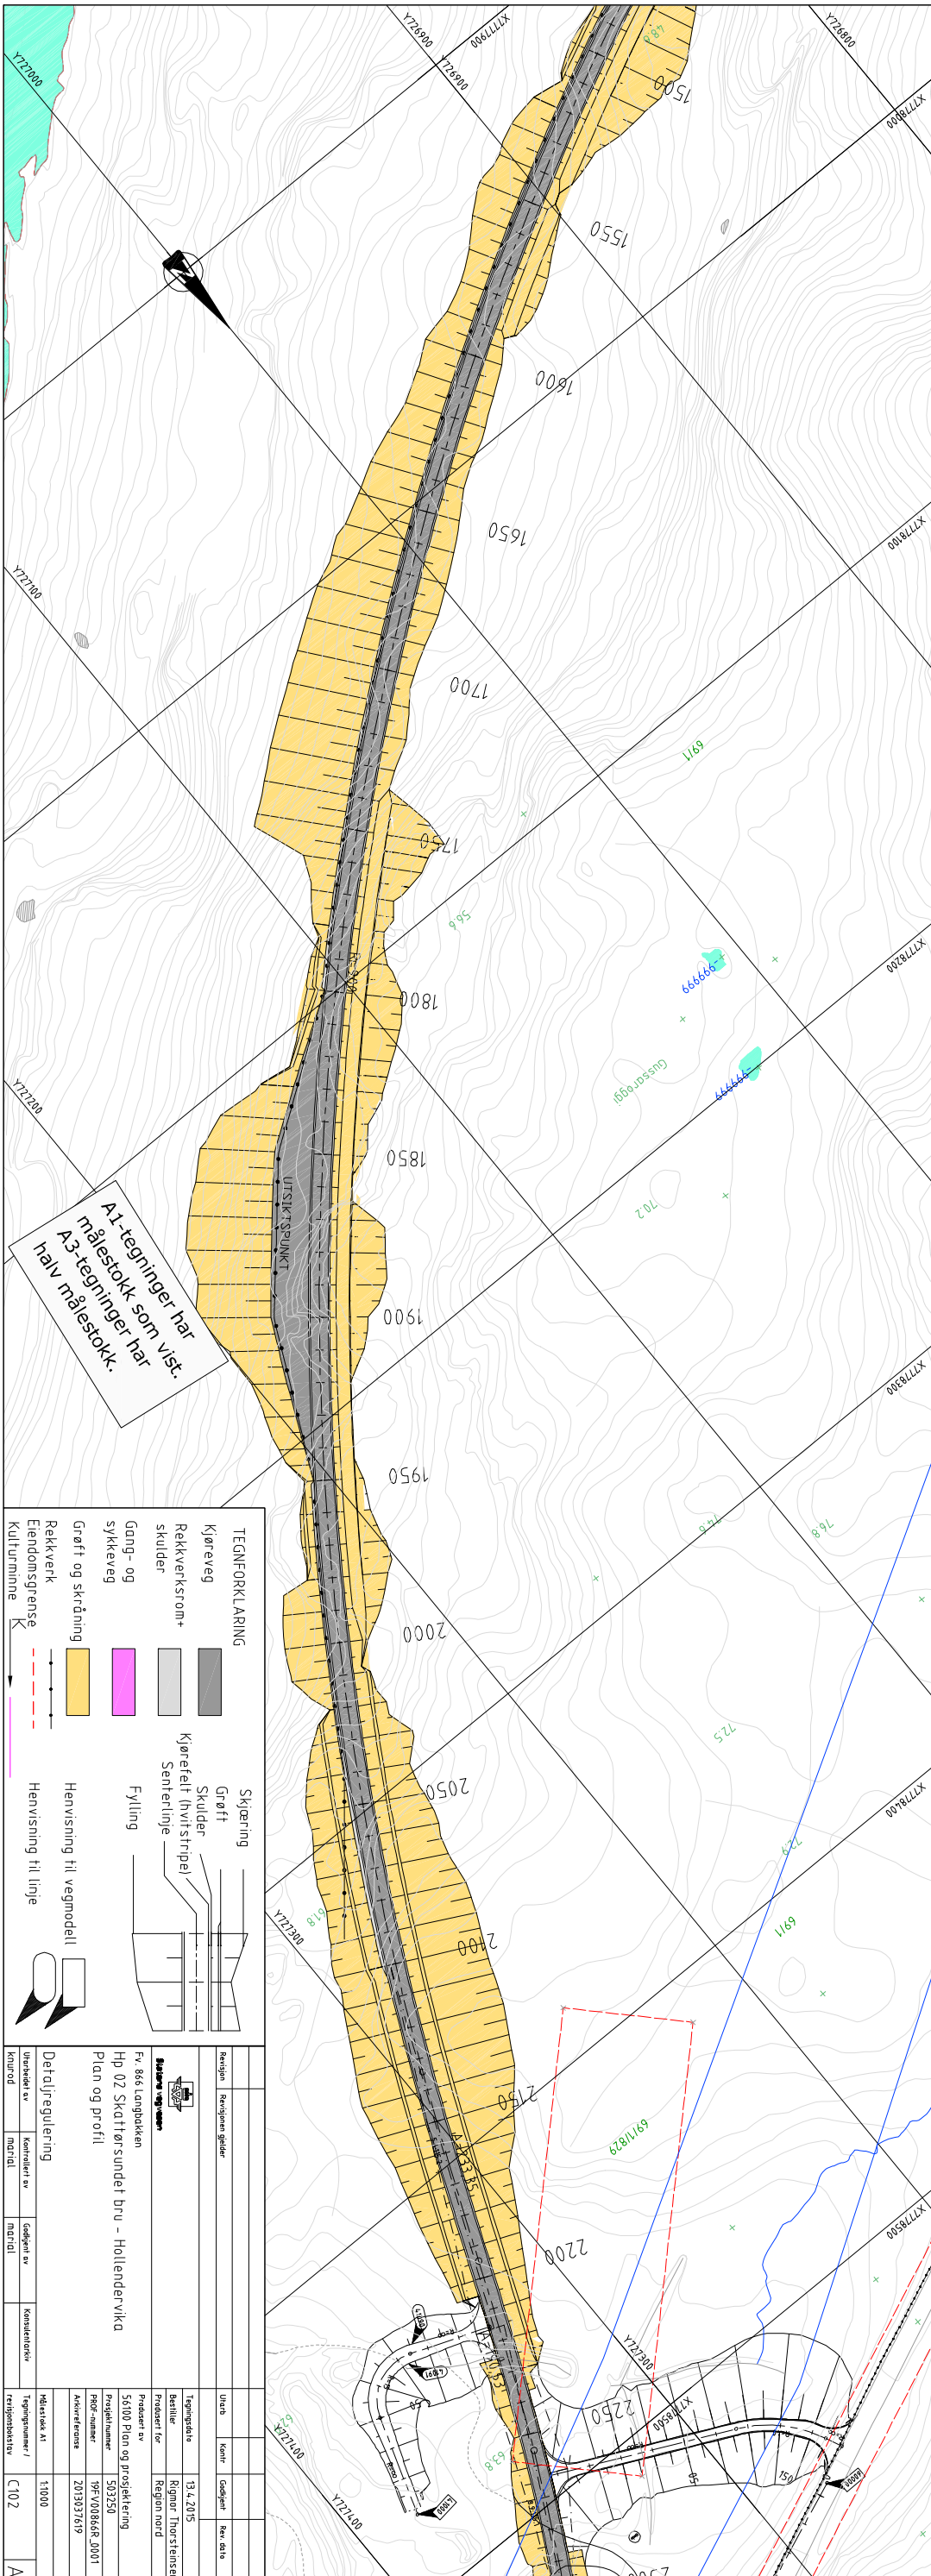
Y726900
X7717900
Y726900
Y726800
Y727000
X7718000
1500
1550
1600
1650
Y727100
X7718100
1700
1750
1800
1850
1900
1950
2000
2050
2100
2150
2200
2250
Y727200
X7718200
X7718300
X7718400
X7718500
Y727300
Y727300
Y727400
Y727400
UTSIKTSPUNKT
Gussarøggi
69.1
95.6
70.2
72.5
74.6
76.8
69.1
69.1
61.8
65.8
691/829

A1-tegninger har målestokk som vist. A3-tegninger har halv målestokk.

TEGNFORKLARING
Kjøreveg
Rekkverksrom+ skulder
Gang- og sykkeveg
Grøft og skråning
Rekkverk
Eiendomsgrense
Kulturminne
Skjæring
Grøft
Skulder
Kjørefelt (hvitstripe)
Senterlinje
Fylling
Henvisning til vegmodell
Henvisning til linje

| Revisjon | Revisjonen gjelder | Utarb | Kontr | Godkjent | Rev. dato |
|---|---|---|---|---|---|

Statens vegvesen
Fv. 866 Langbakken
Hp 02 Skattørsundet bru - Hollendervika
Plan og profil
Detaljregulering

| Tegningsdato | 13.4.2015 |
|---|---|
| Bestiller | Rigmor Thorsteinsen |
| Produsert for | Region nord |
| Produsert av | 56100 Plan og prosjektering |
| Prosjektnummer | 503250 |
| PROF-nummer | 19FV00866R_0001 |
| Arkivreferanse | 2013037619 |
| Målestokk A1 | 1:1000 |
| Tegningnummer / revisjonsbokstav | C102 | A |

| Utarbeidet av | Kontrollert av | Godkjent av | Konsulentarkiv |
|---|---|---|---|
| knurod | marnal | marnal | |